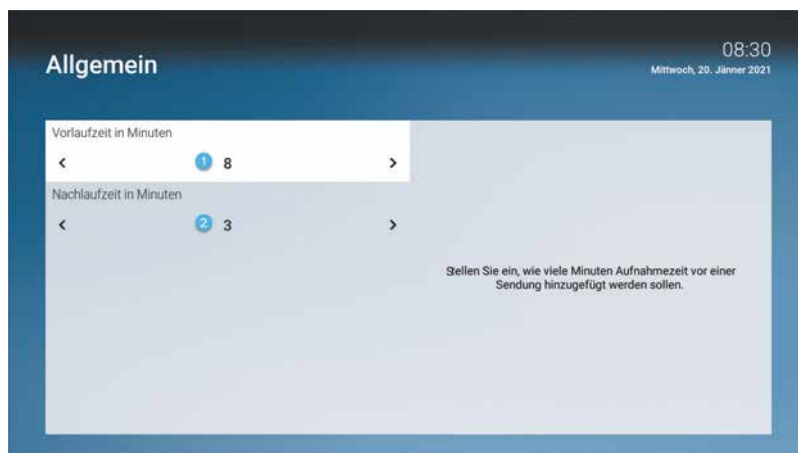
Allgemein

08:30
Mittwoch, 20. Jänner 2021

Vorlaufzeit in Minuten

<
1 8
>

Nachlaufzeit in Minuten

<
2 3
>

Stellen Sie ein, wie viele Minuten Aufnahmezeit vor einer Sendung hinzugefügt werden sollen.